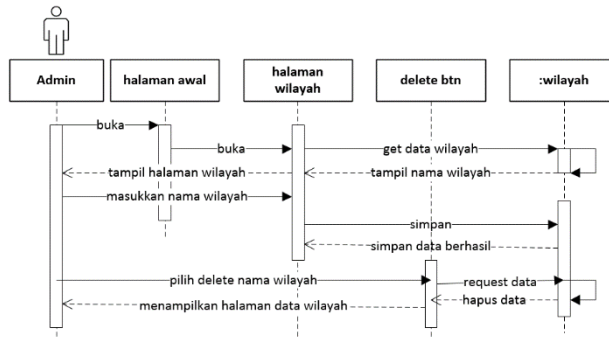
Admin

halaman awal

halaman wilayah

delete btn

:wilayah

buka

buka

get data wilayah

tampil halaman wilayah

tampil nama wilayah

masukkan nama wilayah

simpan

simpan data berhasil

pilih delete nama wilayah

request data

hapus data

menampilkan halaman data wilayah